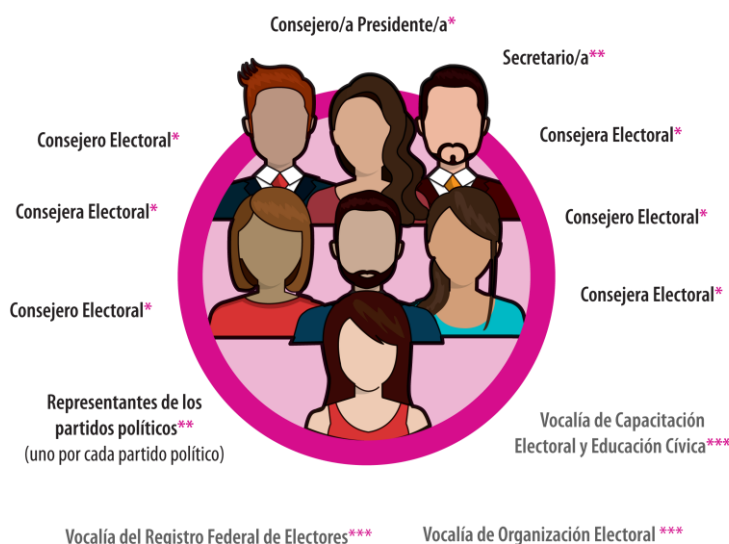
Consejero/a Presidente/a*

Secretario/a**

Consejero Electoral*

Consejera Electoral*

Consejera Electoral*

Consejero Electoral*

Consejero Electoral*

Consejera Electoral*

Representantes de los partidos políticos**
(uno por cada partido político)

Vocalía de Capacitación Electoral y Educación Cívica***

Vocalía del Registro Federal de Electores***

Vocalía de Organización Electoral ***